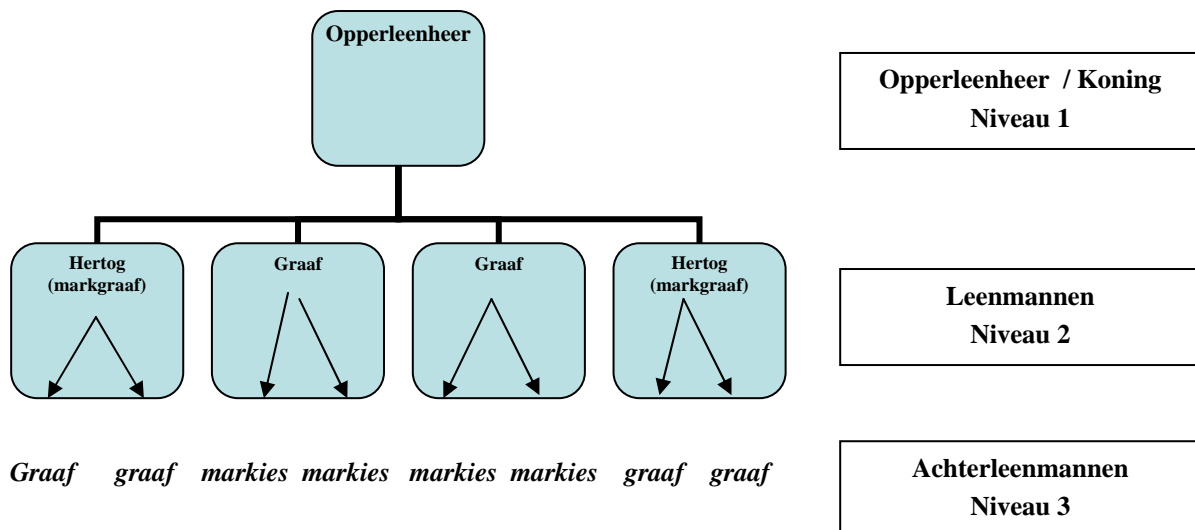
Opperleenheer

Opperleenheer / Koning
Niveau 1

Hertog (markgraaf)

Graaf

Graaf

Hertog (markgraaf)

Leenmannen
Niveau 2

*Graaf graaf markies markies markies markies graaf graaf*

Achterleenmannen
Niveau 3